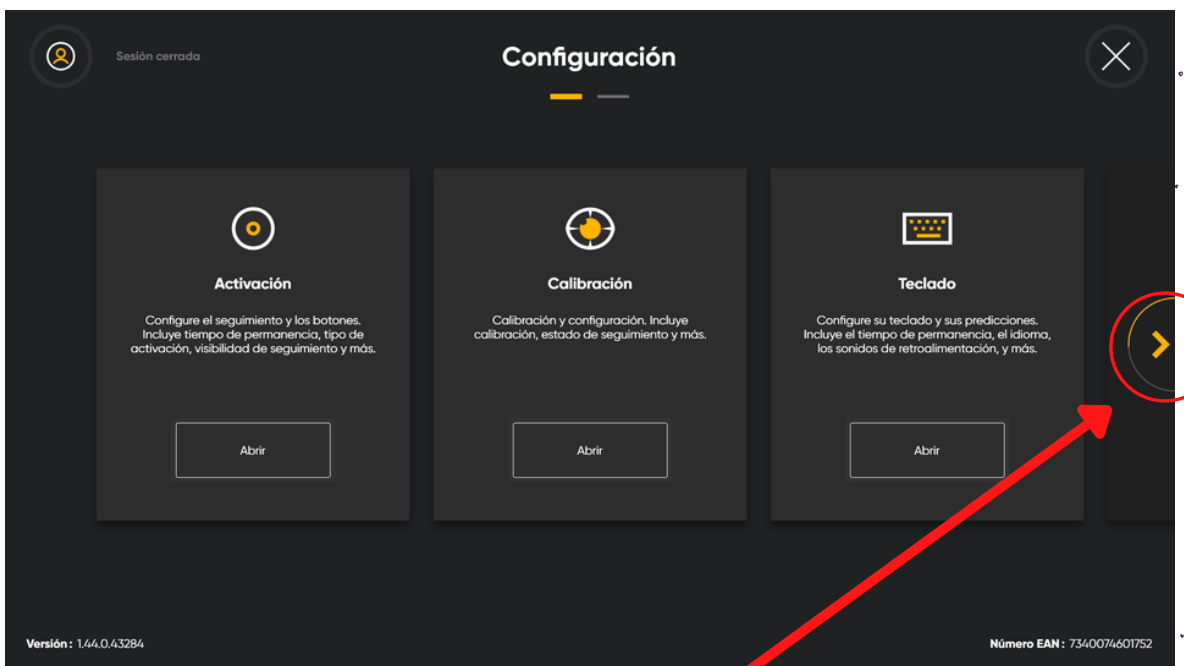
Sesión cerrada

Configuración

Activación

Configure el seguimiento y los botones. Incluye tiempo de permanencia, tipo de activación, visibilidad de seguimiento y más.

Abrir

Calibración

Calibración y configuración. Incluye calibración, estado de seguimiento y más.

Abrir

Teclado

Configure su teclado y sus predicciones. Incluye el tiempo de permanencia, el idioma, los sonidos de retroalimentación, y más.

Abrir

Versión: 1.44.0.43284

Número EAN: 7340074601752